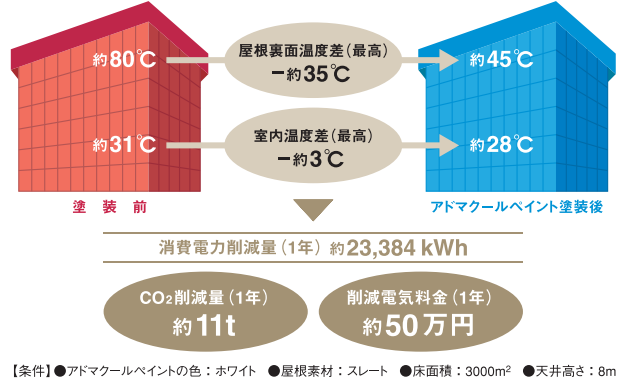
約80℃

屋根裏面温度差（最高）
ー約35℃

約45℃

約31℃

室内温度差（最高）
ー約3℃

約28℃

塗　装　前

アドマクールペイント塗装後

消費電力削減量（1年）約23,384 kWh

$CO_2$削減量（1年）
約11t

削減電気料金（1年）
約50万円

【条件】●アドマクールペイントの色：ホワイト　●屋根素材：スレート　●床面積：3000$m^2$　●天井高さ：8m